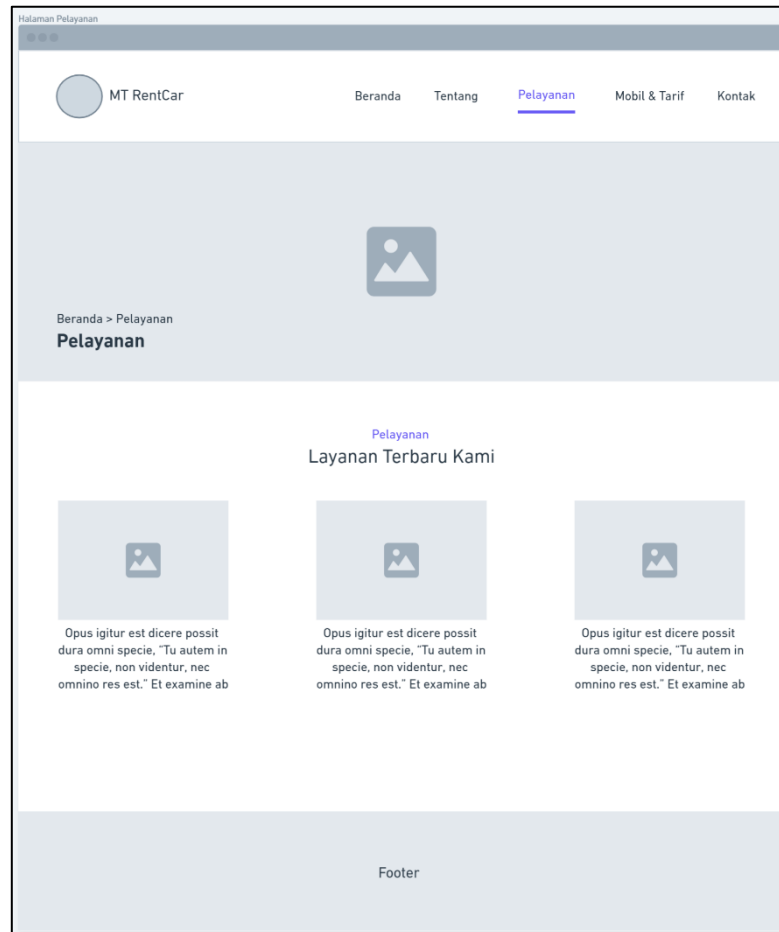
Halaman Pelayanan

MT RentCar

Beranda Tentang Pelayanan Mobil & Tarif Kontak

Beranda > Pelayanan

Pelayanan

Pelayanan

Layanan Terbaru Kami

Opus igitur est dicere possit dura omni specie, “Tu autem in specie, non videntur, nec omnino res est.” Et examine ab

Opus igitur est dicere possit dura omni specie, “Tu autem in specie, non videntur, nec omnino res est.” Et examine ab

Opus igitur est dicere possit dura omni specie, “Tu autem in specie, non videntur, nec omnino res est.” Et examine ab

Footer